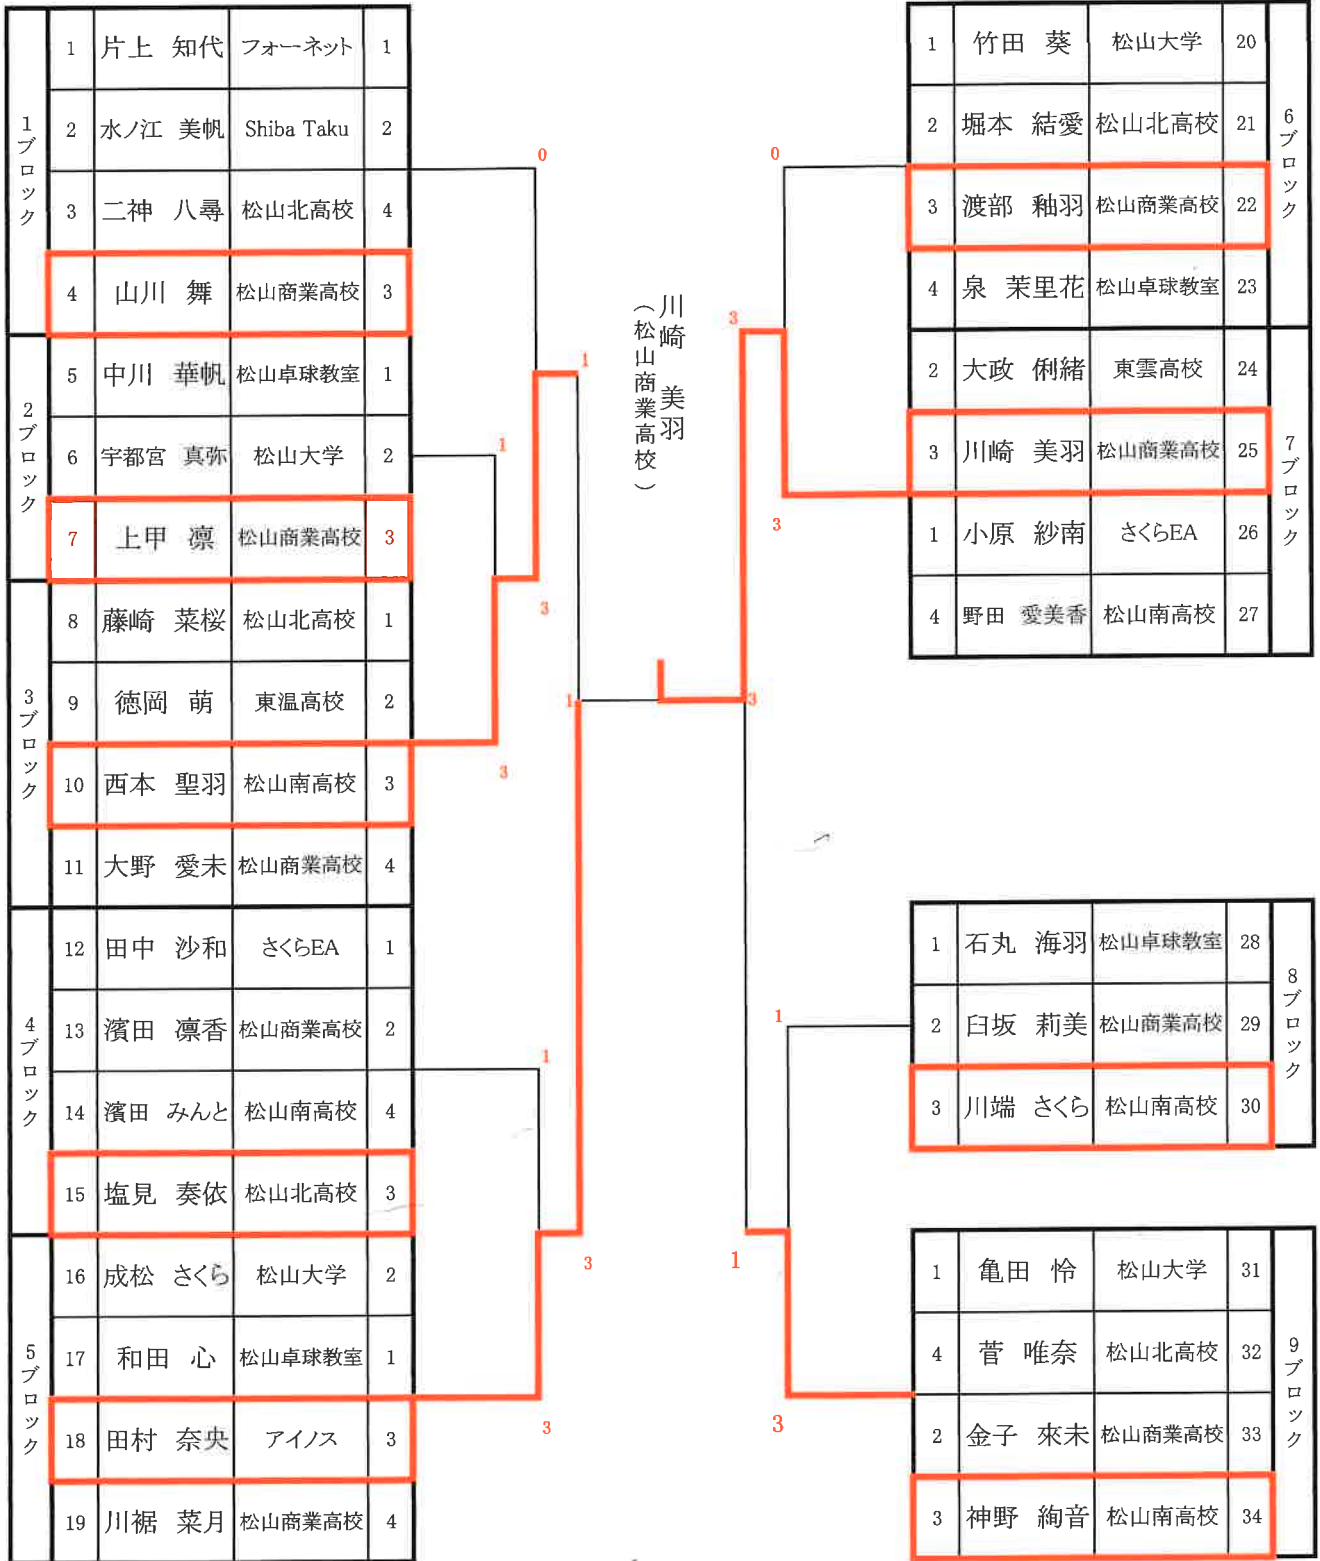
| | | | | |
|---|---|---|---|---|
| 1ブロック | 1 | 片上　知代 | フォーネット | 1 |
| | 2 | 水ノ江　美帆 | Shiba Taku | 2 |
| | 3 | 二神　八尋 | 松山北高校 | 4 |
| | 4 | 山川　舞 | 松山商業高校 | 3 |
| 2ブロック | 5 | 中川　華帆 | 松山卓球教室 | 1 |
| | 6 | 宇都宮　真弥 | 松山大学 | 2 |
| | 7 | 上甲　凜 | 松山商業高校 | 3 |
| 3ブロック | 8 | 藤崎　菜桜 | 松山北高校 | 1 |
| | 9 | 徳岡　萌 | 東温高校 | 2 |
| | 10 | 西本　聖羽 | 松山南高校 | 3 |
| | 11 | 大野　愛未 | 松山商業高校 | 4 |
| 4ブロック | 12 | 田中　沙和 | さくらEA | 1 |
| | 13 | 濱田　凛香 | 松山商業高校 | 2 |
| | 14 | 濱田　みんと | 松山南高校 | 4 |
| | 15 | 塩見　奏依 | 松山北高校 | 3 |
| 5ブロック | 16 | 成松　さくら | 松山大学 | 2 |
| | 17 | 和田　心 | 松山卓球教室 | 1 |
| | 18 | 田村　奈央 | アイノス | 3 |
| | 19 | 川裾　菜月 | 松山商業高校 | 4 |

0
1
1
3
3
1
1
3
3
3

川崎　美羽
（松山商業高校）

0
3
3
3
1
1
3

| | | | | |
|---|---|---|---|---|
| 1 | 竹田　葵 | 松山大学 | 20 | 6ブロック |
| 2 | 堀本　結愛 | 松山北高校 | 21 | |
| 3 | 渡部　釉羽 | 松山商業高校 | 22 | |
| 4 | 泉　茉里花 | 松山卓球教室 | 23 | |
| 2 | 大政　俐緒 | 東雲高校 | 24 | 7ブロック |
| 3 | 川崎　美羽 | 松山商業高校 | 25 | |
| 1 | 小原　紗南 | さくらEA | 26 | |
| 4 | 野田　愛美香 | 松山南高校 | 27 | |
| 1 | 石丸　海羽 | 松山卓球教室 | 28 | 8ブロック |
| 2 | 臼坂　莉美 | 松山商業高校 | 29 | |
| 3 | 川端　さくら | 松山南高校 | 30 | |
| 1 | 亀田　怜 | 松山大学 | 31 | 9ブロック |
| 4 | 菅　唯奈 | 松山北高校 | 32 | |
| 2 | 金子　來未 | 松山商業高校 | 33 | |
| 3 | 神野　絢音 | 松山南高校 | 34 | |